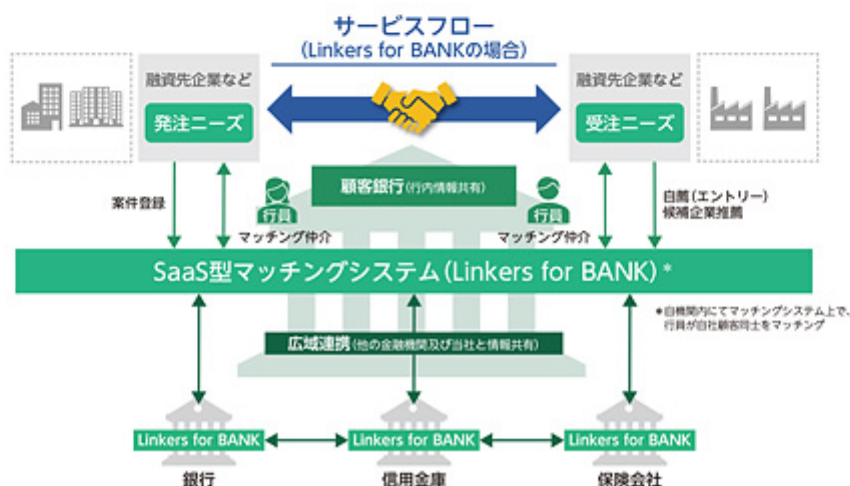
サービスフロー
(Linkers for BANKの場合)

融資先企業など
発注ニーズ

融資先企業など
受注ニーズ

顧客銀行(行内情報共有)

案件登録

行員
マッチング仲介

行員
マッチング仲介

自薦(エントリー)
候補企業推薦

SaaS型マッチングシステム(Linkers for BANK)*

*自機関内にてマッチングシステム上で、行員が自社顧客同士をマッチング

広域連携(他の金融機関及び当社と情報共有)

Linkers for BANK
銀行

Linkers for BANK
信用金庫

Linkers for BANK
保険会社